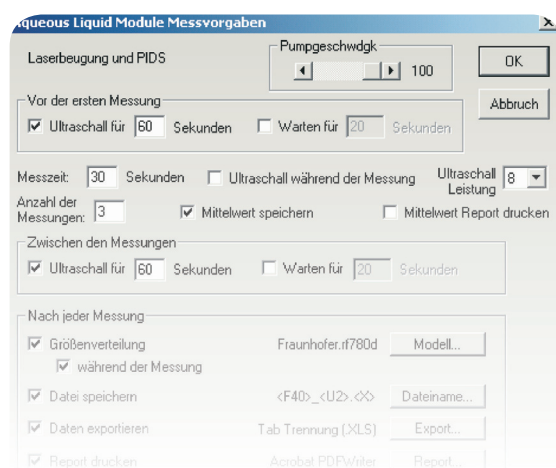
queous Liquid Module Messvorgaben

Laserbeugung und PIDS

Pumpgeschwdgk
100

OK

Abbruch

Vor der ersten Messung
Ultraschall für 60 Sekunden
Warten für 20 Sekunden

Messzeit: 30 Sekunden
Ultraschall während der Messung
Ultraschall Leistung 8

Anzahl der Messungen: 3
Mittelwert speichern
Mittelwert Report drucken

Zwischen den Messungen
Ultraschall für 60 Sekunden
Warten für 20 Sekunden

Nach jeder Messung
Größenverteilung
Fraunhofer.rf780d
Modell...
während der Messung
Datei speichern
<F40>_<U2>.<X>
Dateiname...
Daten exportieren
Tab Trennung (XLS)
Export...
Report drucken
Acrobat PDFWriter
Report...